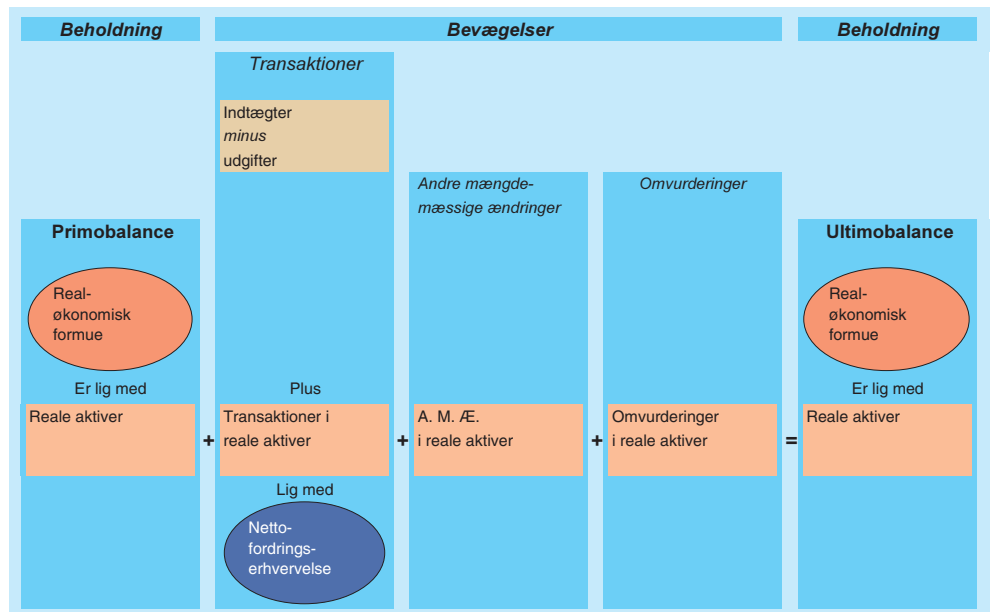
Beholdning

Bevægelser

Beholdning

Transaktioner

Indtægter
minus
udgifter

Andre mængdemæssige ændringer

Omvurderinger

Primobalance

Realøkonomisk formue

Er lig med

Reale aktiver

+

Plus

Transaktioner i reale aktiver

Lig med

Nettofordringserhvervelse

+

A. M. Æ.
i reale aktiver

+

Omvurderinger
i reale aktiver

=

Ultimobalance

Realøkonomisk formue

Er lig med

Reale aktiver